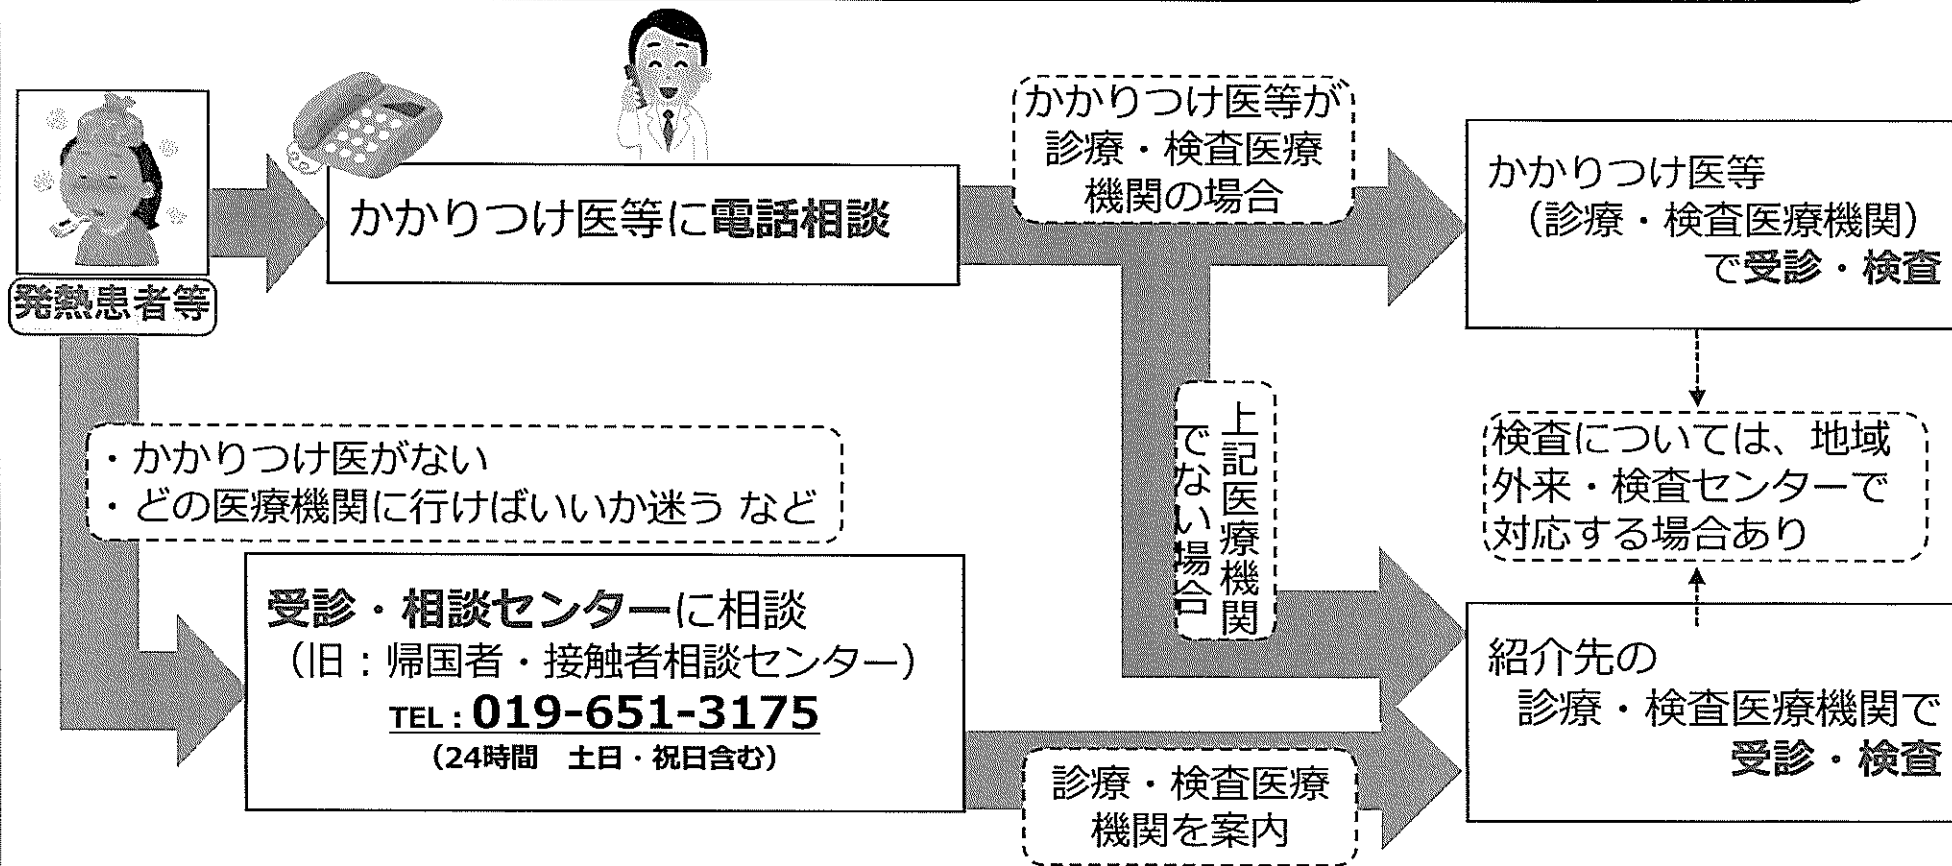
発熱患者等

かかりつけ医等に電話相談

かかりつけ医等が診療・検査医療機関の場合

かかりつけ医等（診療・検査医療機関）で受診・検査

上記医療機関でない場合

検査については、地域外来・検査センターで対応する場合あり

・かかりつけ医がない
・どの医療機関に行けばいいか迷う など

受診・相談センターに相談
（旧：帰国者・接触者相談センター）
TEL：019-651-3175
（24時間　土日・祝日含む）

診療・検査医療機関を案内

紹介先の診療・検査医療機関で受診・検査